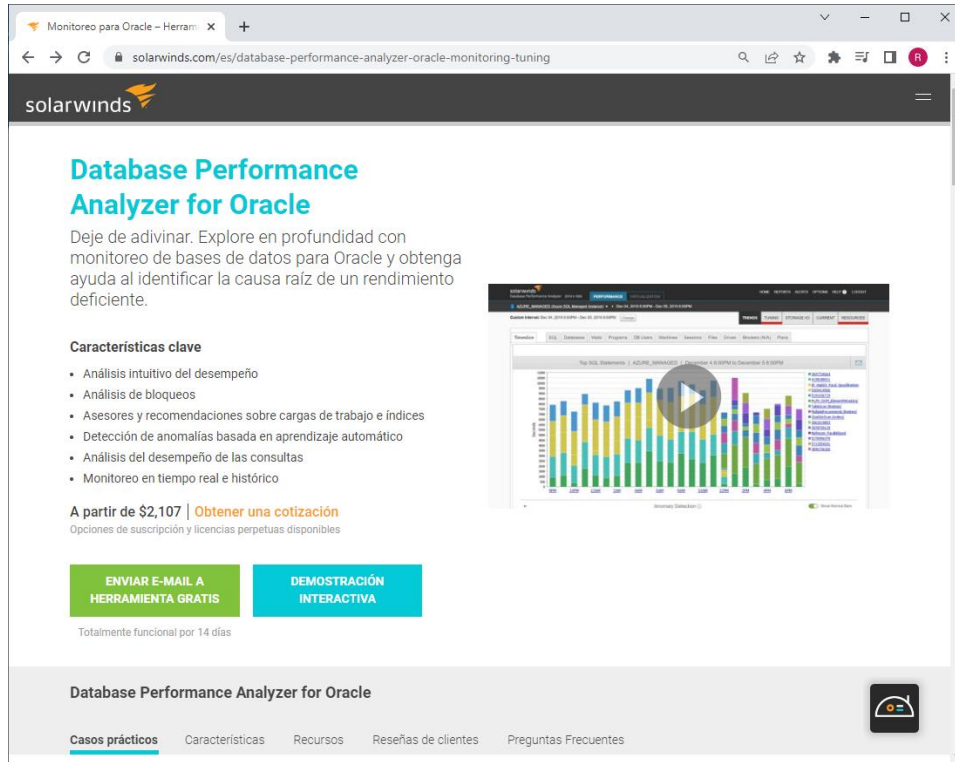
Monitoreo para Oracle – Herram ×
+
solarwinds.com/es/database-performance-analyzer-oracle-monitoring-tuning

solarwinds

Database Performance Analyzer for Oracle

Deje de adivinar. Explore en profundidad con monitoreo de bases de datos para Oracle y obtenga ayuda al identificar la causa raíz de un rendimiento deficiente.

Características clave

- Análisis intuitivo del desempeño
- Análisis de bloqueos
- Asesores y recomendaciones sobre cargas de trabajo e índices
- Detección de anomalías basada en aprendizaje automático
- Análisis del desempeño de las consultas
- Monitoreo en tiempo real e histórico

A partir de $2,107 | Obtener una cotización
Opciones de suscripción y licencias perpetuas disponibles

ENVIAR E-MAIL A HERRAMIENTA GRATIS
DEMOSTRACIÓN INTERACTIVA

Totalmente funcional por 14 días

Database Performance Analyzer for Oracle

Casos prácticos
Características
Recursos
Reseñas de clientes
Preguntas Frecuentes